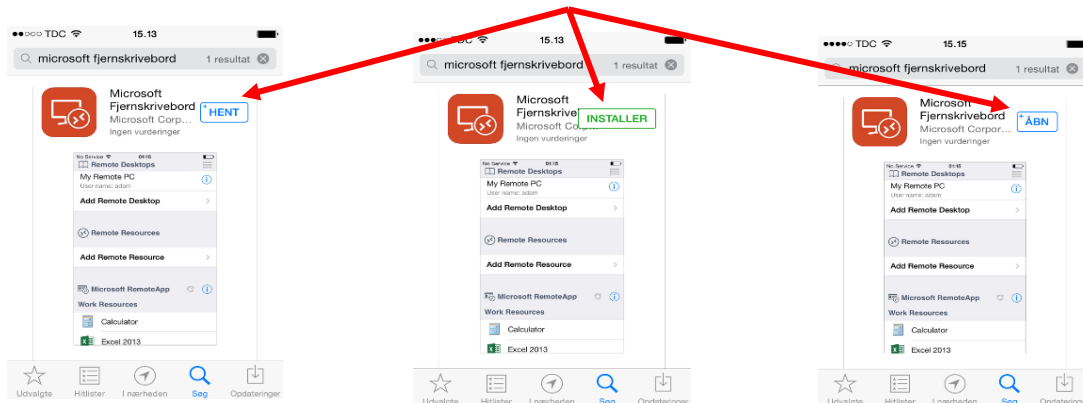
●●○○○ TDC 15.13
microsoft fjernskrivebord 1 resultat
Microsoft Fjernskrivebord
Microsoft Corp...
Ingen vurderinger
HENT
No Service 09:18
Remote Desktops
My Remote PC
User name: adam
Add Remote Desktop
Remote Resources
Add Remote Resource
Microsoft RemoteApp
Work Resources
Calculator
Excel 2013
Udvalgte Hitlister I nærheden Søg Opdateringer

●●●○○ TDC 15.13
microsoft fjernskrivebord 1 resultat
Microsoft Fjernskrivebord
Microsoft Corp...
Ingen vurderinger
INSTALLER
No Service 09:18
Remote Desktops
My Remote PC
User name: adam
Add Remote Desktop
Remote Resources
Add Remote Resource
Microsoft RemoteApp
Work Resources
Calculator
Excel 2013
Udvalgte Hitlister I nærheden Søg Opdateringer

●●●○○ TDC 15.15
microsoft fjernskrivebord 1 resultat
Microsoft Fjernskrivebord
Microsoft Corpor...
Ingen vurderinger
ÅBN
No Service 09:18
Remote Desktops
My Remote PC
User name: adam
Add Remote Desktop
Remote Resources
Add Remote Resource
Microsoft RemoteApp
Work Resources
Calculator
Excel 2013
Udvalgte Hitlister I nærheden Søg Opdateringer